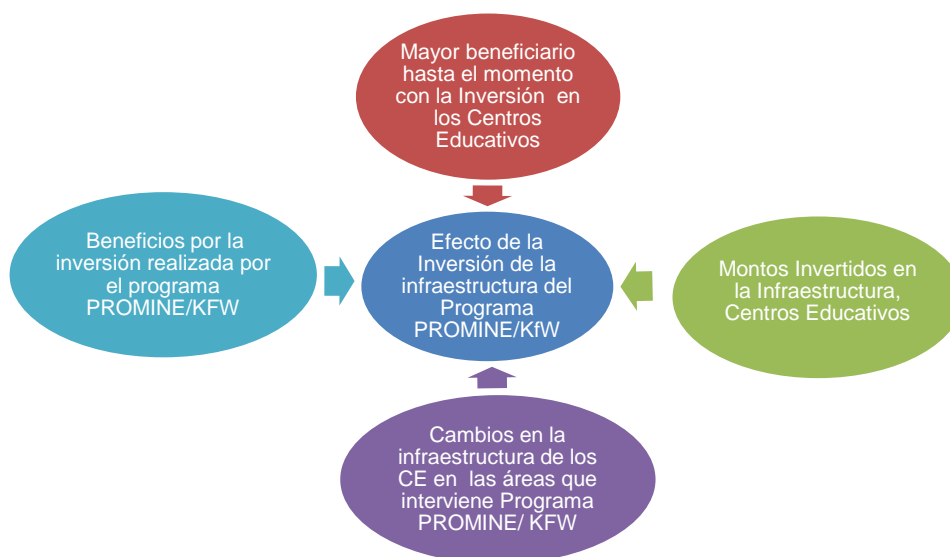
Mayor beneficiario hasta el momento con la Inversión en los Centros Educativos

Beneficios por la inversión realizada por el programa PROMINE/KFW

Efecto de la Inversión de la infraestructura del Programa PROMINE/KfW

Montos Invertidos en la Infraestructura, Centros Educativos

Cambios en la infraestructura de los CE en las áreas que interviene Programa PROMINE/ KFW